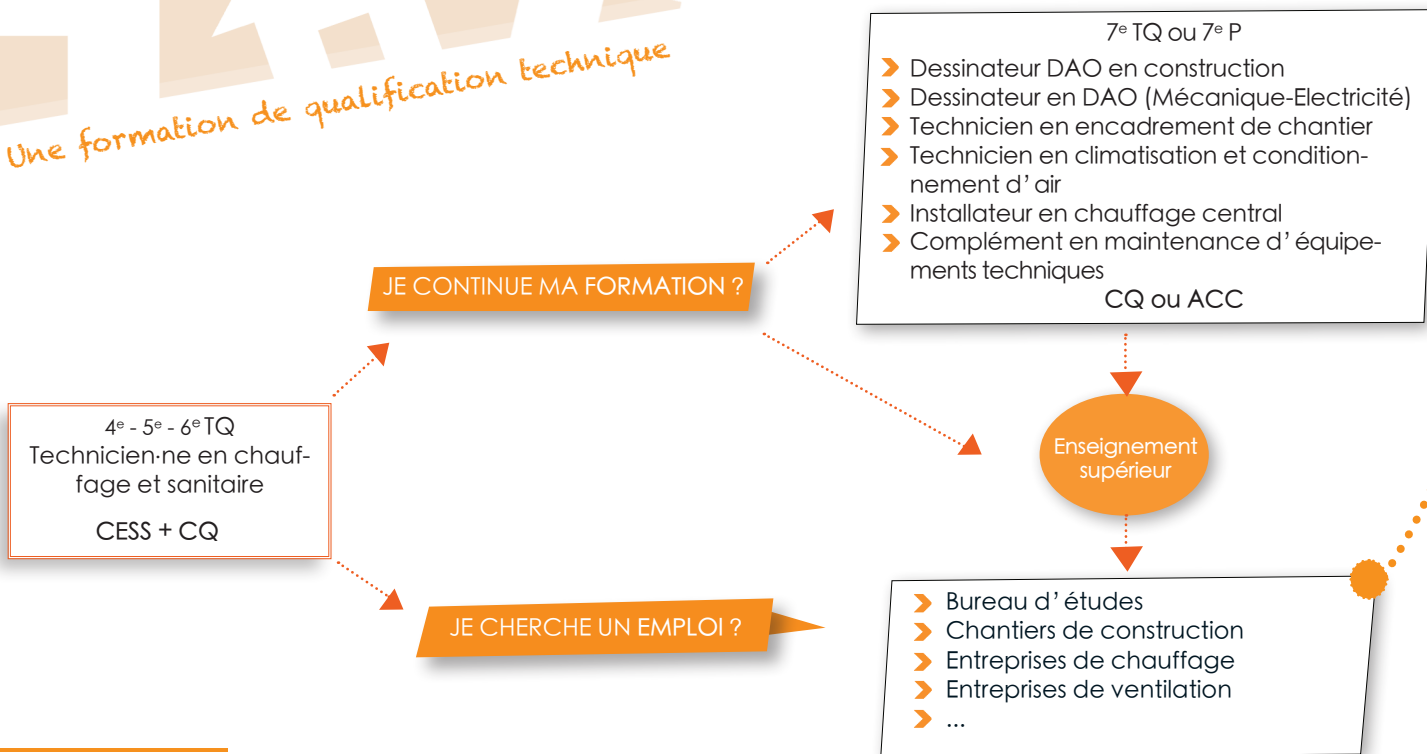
Une formation de qualification technique

4$^{e}$ - 5$^{e}$ - 6$^{e}$ TQ
Technicien·ne en chauffage et sanitaire

CESS + CQ

JE CONTINUE MA FORMATION ?

7$^{e}$ TQ ou 7$^{e}$ P
Dessinateur DAO en construction
Dessinateur en DAO (Mécanique-Electricité)
Technicien en encadrement de chantier
Technicien en climatisation et conditionnement d' air
Installateur en chauffage central
Complément en maintenance d' équipements techniques
CQ ou ACC

Enseignement supérieur

JE CHERCHE UN EMPLOI ?

Bureau d' études
Chantiers de construction
Entreprises de chauffage
Entreprises de ventilation
...